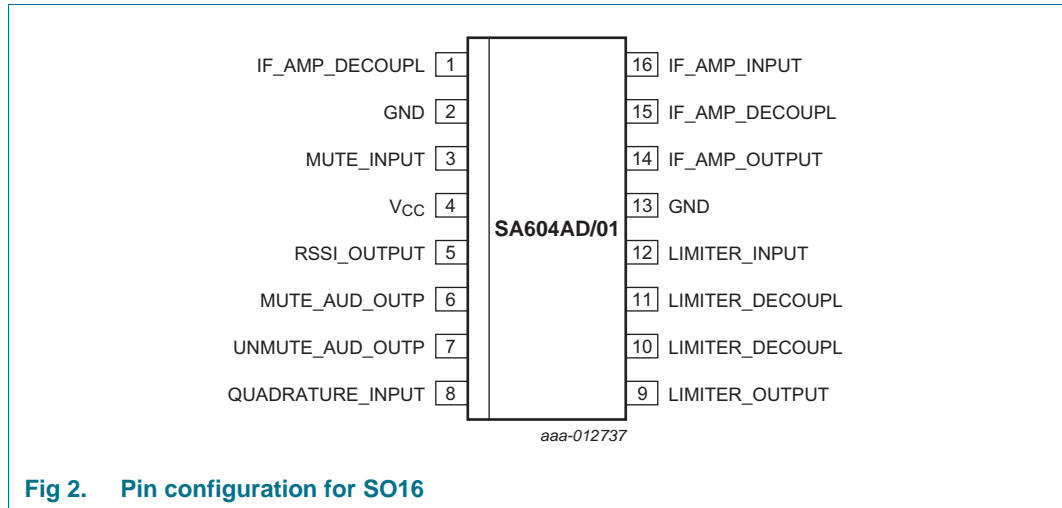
IF_AMP_DECOUPL 1
GND 2
MUTE_INPUT 3
$V_{CC}$ 4
RSSI_OUTPUT 5
MUTE_AUD_OUTP 6
UNMUTE_AUD_OUTP 7
QUADRATURE_INPUT 8

SA604AD/01

16 IF_AMP_INPUT
15 IF_AMP_DECOUPL
14 IF_AMP_OUTPUT
13 GND
12 LIMITER_INPUT
11 LIMITER_DECOUPL
10 LIMITER_DECOUPL
9 LIMITER_OUTPUT

aaa-012737

Fig 2. Pin configuration for SO16